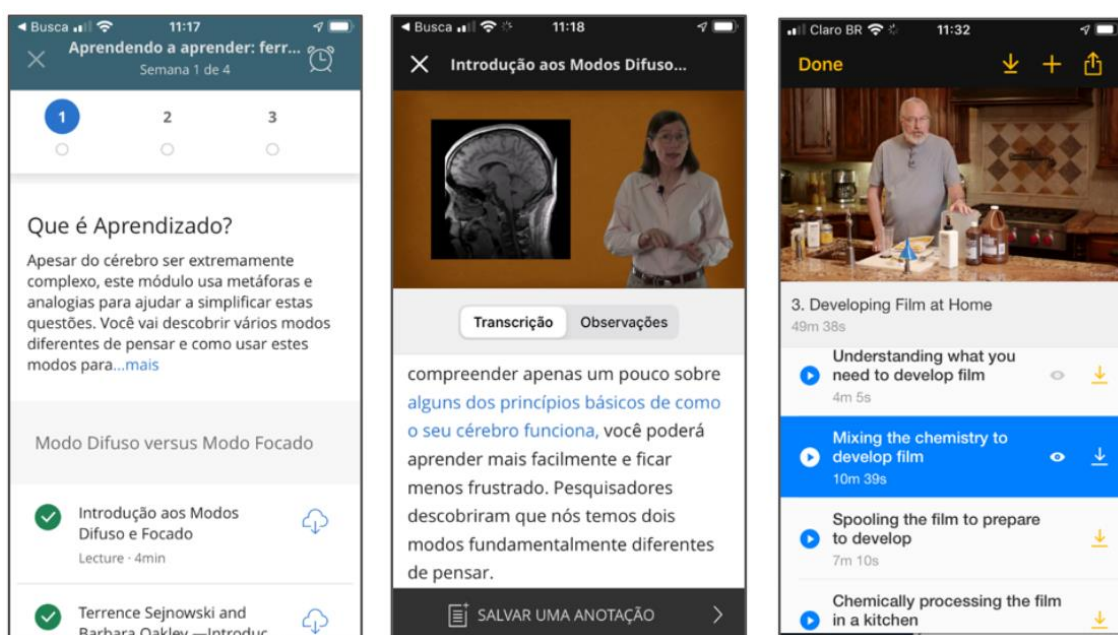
◂ Busca 11:17
Aprendendo a aprender: ferr...
Semana 1 de 4

1 2 3

Que é Aprendizado?

Apesar do cérebro ser extremamente complexo, este módulo usa metáforas e analogias para ajudar a simplificar estas questões. Você vai descobrir vários modos diferentes de pensar e como usar estes modos para...mais

Modo Difuso versus Modo Focado

Introdução aos Modos Difuso e Focado
Lecture · 4min

Terrence Sejnowski and Barbara Oakley —Introduc

◂ Busca 11:18
Introdução aos Modos Difuso...

Transcrição Observações

compreender apenas um pouco sobre alguns dos princípios básicos de como o seu cérebro funciona, você poderá aprender mais facilmente e ficar menos frustrado. Pesquisadores descobriram que nós temos dois modos fundamentalmente diferentes de pensar.

SALVAR UMA ANOTAÇÃO

Claro BR 11:32
Done

3. Developing Film at Home
49m 38s

Understanding what you need to develop film
4m 5s

Mixing the chemistry to develop film
10m 39s

Spooling the film to prepare to develop
7m 10s

Chemically processing the film in a kitchen